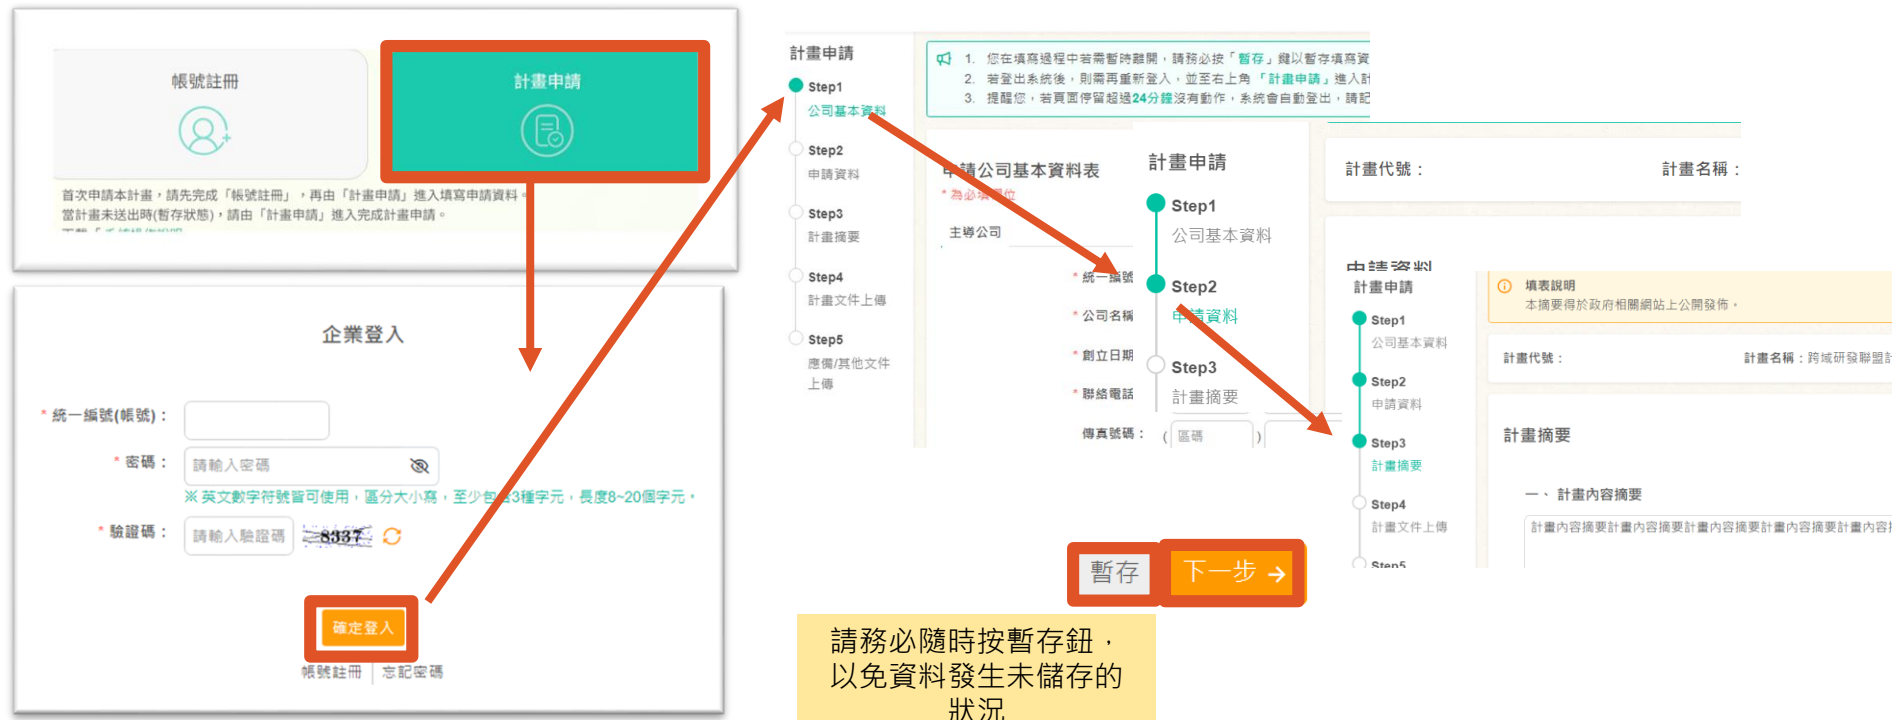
帳號註冊

計畫申請

首次申請本計畫，請先完成「帳號註冊」，再由「計畫申請」進入填寫申請資料。
當計畫未送出時(暫存狀態)，請由「計畫申請」進入完成計畫申請。

企業登入

* 統一編號(帳號)：

* 密碼： 請輸入密碼

※ 英文數字符號皆可使用，區分大小寫，至少包含3種字元，長度8~20個字元。

* 驗證碼： 請輸入驗證碼 8337

確定登入

帳號註冊 | 忘記密碼

計畫申請

Step1
公司基本資料

Step2
申請資料

Step3
計畫摘要

Step4
計畫文件上傳

Step5
應備/其他文件上傳

1. 您在填寫過程中若需暫時離開，請務必按「暫存」鍵以暫存填寫資
2. 若登出系統後，則需再重新登入，並至右上角「計畫申請」進入計
3. 提醒您，若頁面停留超過24分鐘沒有動作，系統會自動登出，請記

申請公司基本資料表
* 為必填欄位

主導公司

* 統一編號

* 公司名稱

* 創立日期

* 聯絡電話

傳真號碼： ( 區碼 )

計畫申請

Step1
公司基本資料

Step2
申請資料

Step3
計畫摘要

計畫代號：

計畫名稱：

申請資料

計畫申請

Step1
公司基本資料

Step2
申請資料

Step3
計畫摘要

Step4
計畫文件上傳

Step5

填表說明
本摘要得於政府相關網站上公開發佈。

計畫代號：

計畫名稱：跨域研發聯盟

計畫摘要

一、 計畫內容摘要

計畫內容摘要計畫內容摘要計畫內容摘要計畫內容摘要計畫內容

暫存

下一步

請務必隨時按暫存鈕，以免資料發生未儲存的狀況